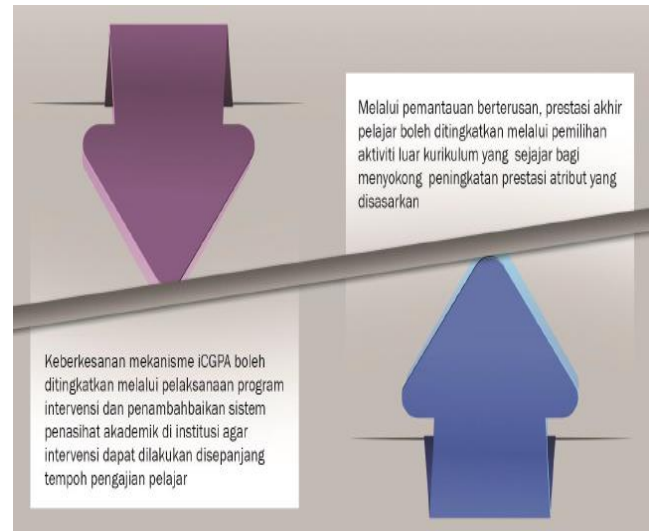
Melalui pemantauan berterusan, prestasi akhir pelajar boleh ditingkatkan melalui pemilihan aktiviti luar kurikulum yang sejajar bagi menyokong peningkatan prestasi atribut yang disasarkan

Keberkesanan mekanisme iCGPA boleh ditingkatkan melalui pelaksanaan program intervensi dan penambahbaikan sistem penasihat akademik di institusi agar intervensi dapat dilakukan disepanjang tempoh pengajian pelajar